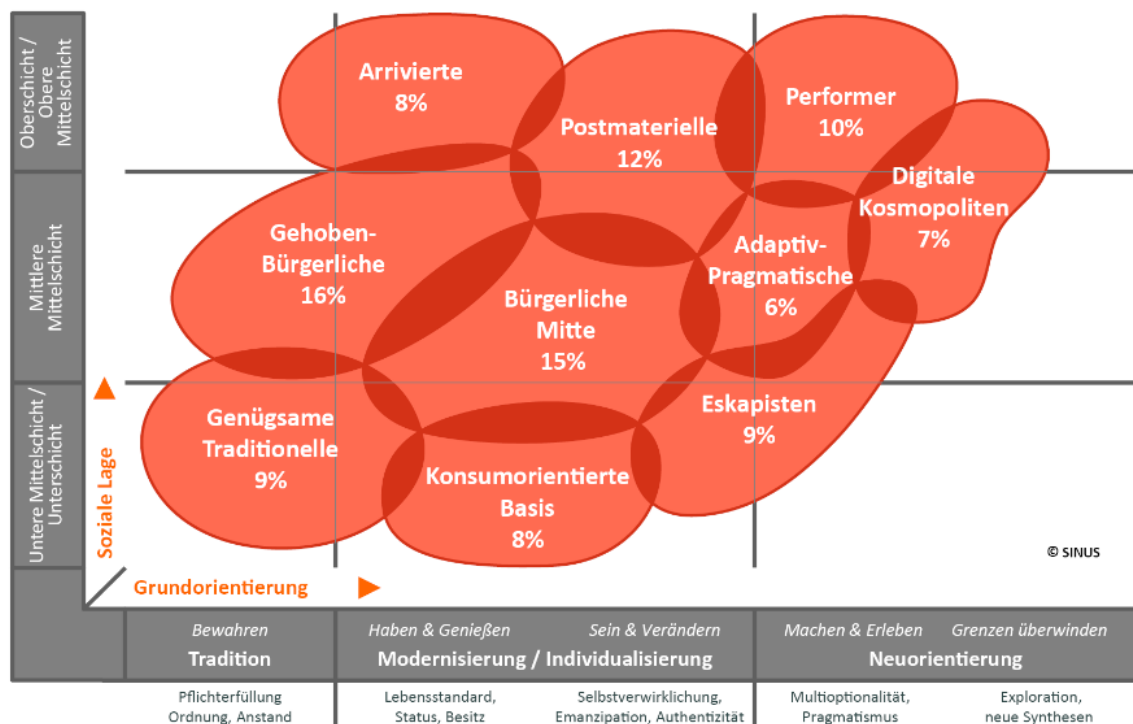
Oberschicht / Obere Mittelschicht

Mittlere Mittelschicht

Untere Mittelschicht / Unterschicht

Arrivierte
8%

Postmaterielle
12%

Performer
10%

Digitale Kosmopoliten
7%

Gehoben-Bürgerliche
16%

Adaptiv-Pragmatische
6%

Bürgerliche Mitte
15%

Genügsame Traditionelle
9%

Eskapisten
9%

Konsumorientierte Basis
8%

© SINUS

Soziale Lage

Grundorientierung

Bewahren
Tradition

Haben & Genießen
Sein & Verändern
Modernisierung / Individualisierung

Machen & Erleben
Grenzen überwinden
Neuorientierung

Pflichterfüllung
Ordnung, Anstand

Lebensstandard,
Status, Besitz

Selbstverwirklichung,
Emanzipation, Authentizität

Multioptionalität,
Pragmatismus

Exploration,
neue Synthesen